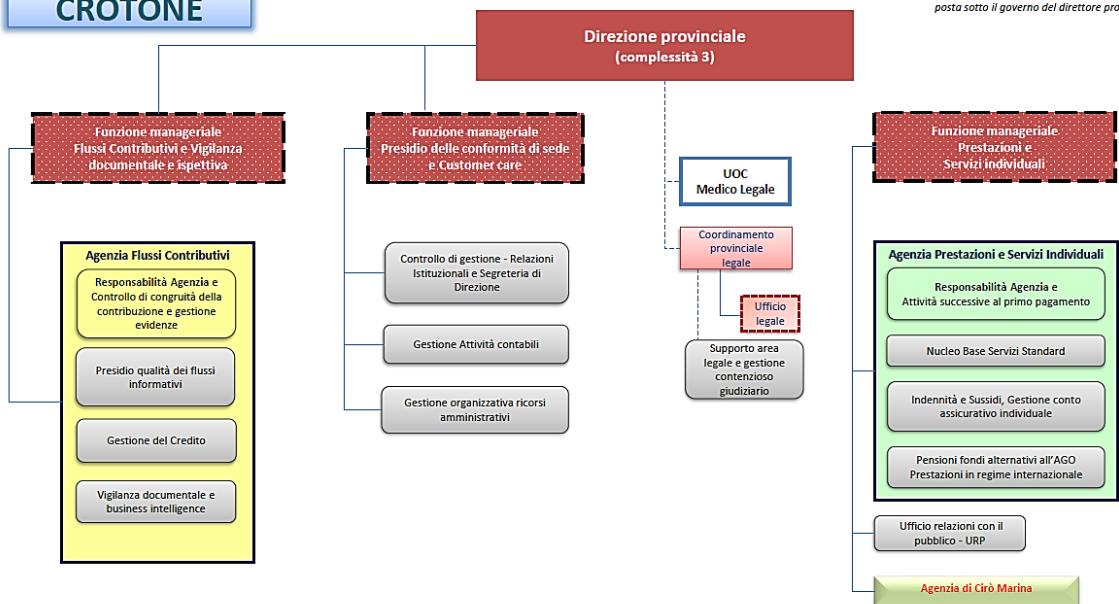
CROTONE

posta sotto il governo del direttore pro

Direzione provinciale
(complessità 3)

Funzione manageriale
Flussi Contributivi e Vigilanza documentale e ispettiva

Funzione manageriale
Presidio delle conformità di sede e Customer care

UOC
Medico Legale

Funzione manageriale
Prestazioni e Servizi individuali

Agenzia Flussi Contributivi

Responsabilità Agenzia e Controllo di congruità della contribuzione e gestione evidenze

Presidio qualità dei flussi informativi

Gestione del Credito

Vigilanza documentale e business intelligence

Controllo di gestione - Relazioni Istituzionali e Segreteria di Direzione

Gestione Attività contabili

Gestione organizzativa ricorsi amministrativi

Coordinamento provinciale legale

Ufficio legale

Supporto area legale e gestione contenzioso giudiziario

Agenzia Prestazioni e Servizi Individuali

Responsabilità Agenzia e Attività successive al primo pagamento

Nucleo Base Servizi Standard

Indennità e Sussidi, Gestione conto assicurativo individuale

Pensioni fondi alternativi all'AGO Prestazioni in regime internazionale

Ufficio relazioni con il pubblico - URP

Agenzia di Cirò Marina